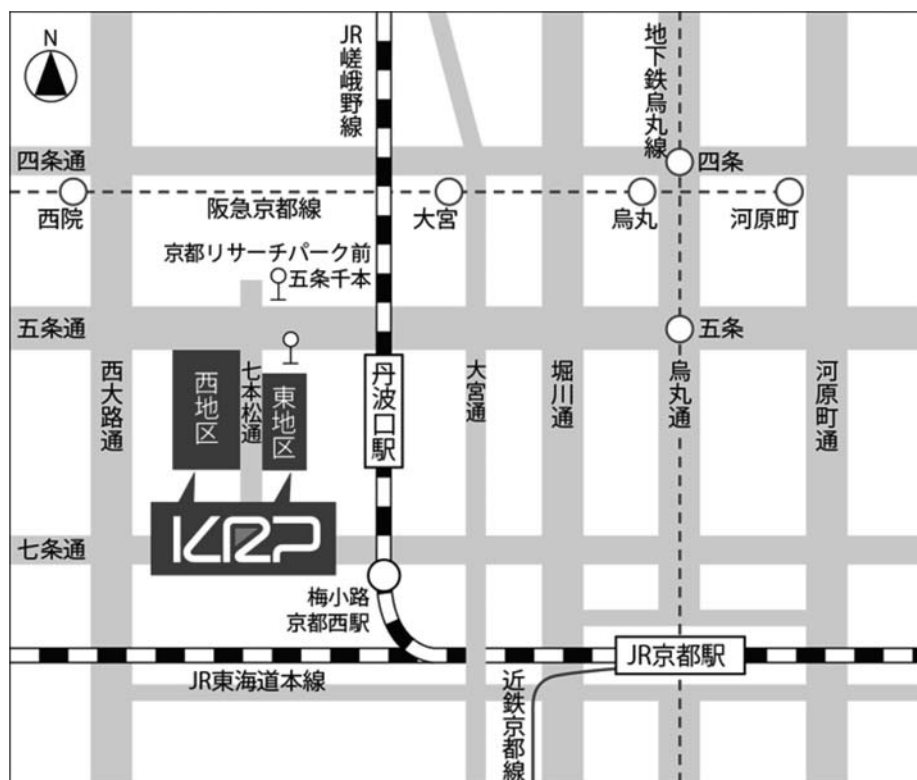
N

JR嵯峨野線

地下鉄烏丸線

四条通

四条

西院

阪急京都線

大宮

烏丸

河原町

京都リサーチパーク前

五条千本

五条通

五条

西大路通

西地区

七本松通

東地区

丹波口駅

大宮通

堀川通

烏丸通

河原町通

KRP

七条通

梅小路京都西駅

JR京都駅

JR東海道本線

近鉄京都線